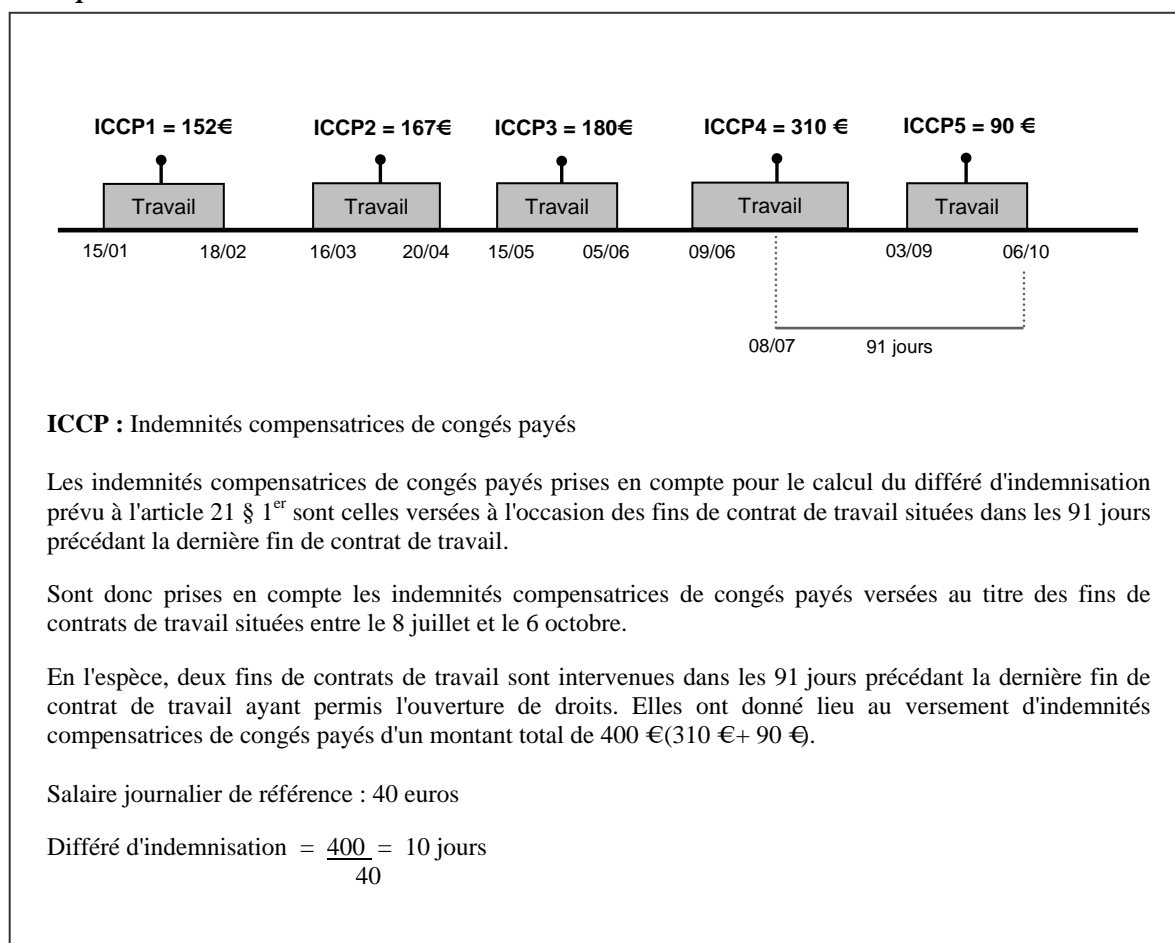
ICCP1 = 152€

ICCP2 = 167€

ICCP3 = 180€

ICCP4 = 310 €

ICCP5 = 90 €

Travail

Travail

Travail

Travail

Travail

15/01 18/02 16/03 20/04 15/05 05/06 09/06 03/09 06/10

08/07 91 jours

**ICCP :** Indemnités compensatrices de congés payés

Les indemnités compensatrices de congés payés prises en compte pour le calcul du différé d'indemnisation prévu à l'article 21 § 1$^{er}$ sont celles versées à l'occasion des fins de contrat de travail situées dans les 91 jours précédant la dernière fin de contrat de travail.

Sont donc prises en compte les indemnités compensatrices de congés payés versées au titre des fins de contrats de travail situées entre le 8 juillet et le 6 octobre.

En l'espèce, deux fins de contrats de travail sont intervenues dans les 91 jours précédant la dernière fin de contrat de travail ayant permis l'ouverture de droits. Elles ont donné lieu au versement d'indemnités compensatrices de congés payés d'un montant total de 400 €(310 €+ 90 €).

Salaire journalier de référence : 40 euros

Différé d'indemnisation = $\frac{400}{40}$ = 10 jours